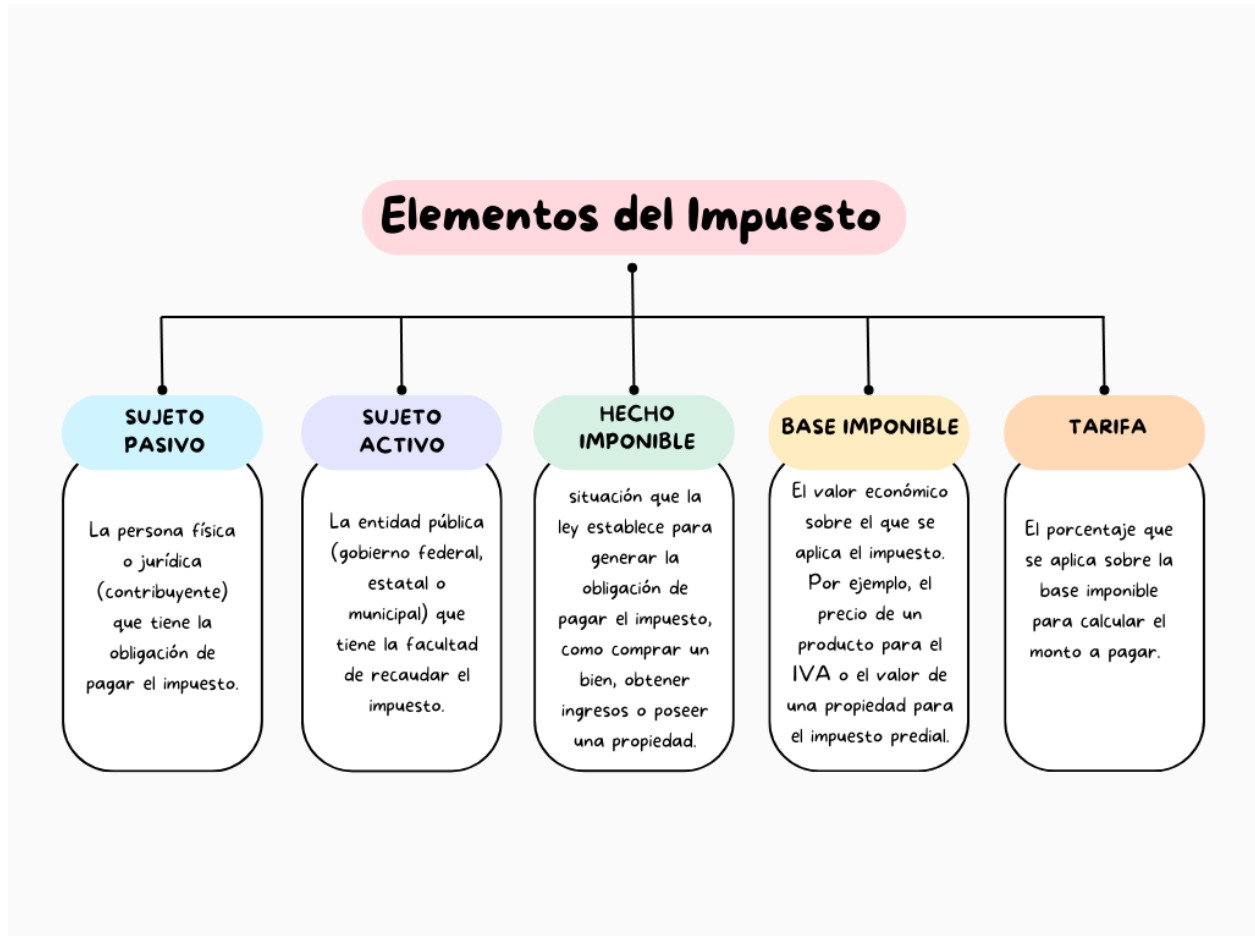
Elementos del Impuesto

SUJETO PASIVO

La persona física o jurídica (contribuyente) que tiene la obligación de pagar el impuesto.

SUJETO ACTIVO

La entidad pública (gobierno federal, estatal o municipal) que tiene la facultad de recaudar el impuesto.

HECHO IMPONIBLE

situación que la ley establece para generar la obligación de pagar el impuesto, como comprar un bien, obtener ingresos o poseer una propiedad.

BASE IMPONIBLE

El valor económico sobre el que se aplica el impuesto. Por ejemplo, el precio de un producto para el IVA o el valor de una propiedad para el impuesto predial.

TARIFA

El porcentaje que se aplica sobre la base imponible para calcular el monto a pagar.